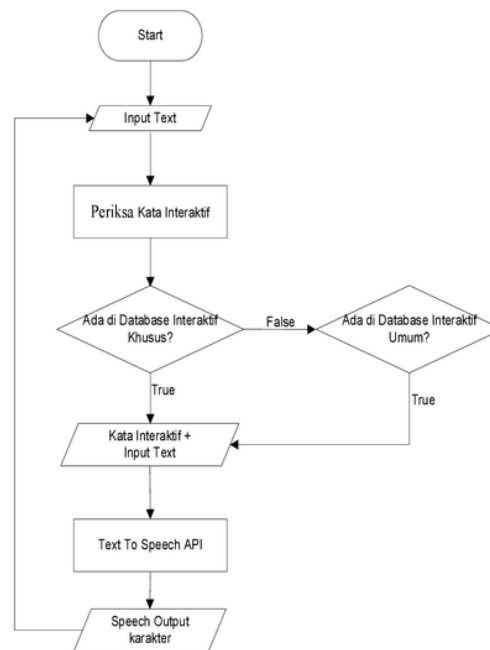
Start

Input Text

Periksa Kata Interaktif

Ada di Database Interaktif Khusus?

False

Ada di Database Interaktif Umum?

True

True

Kata Interaktif + Input Text

Text To Speech API

Speech Output karakter